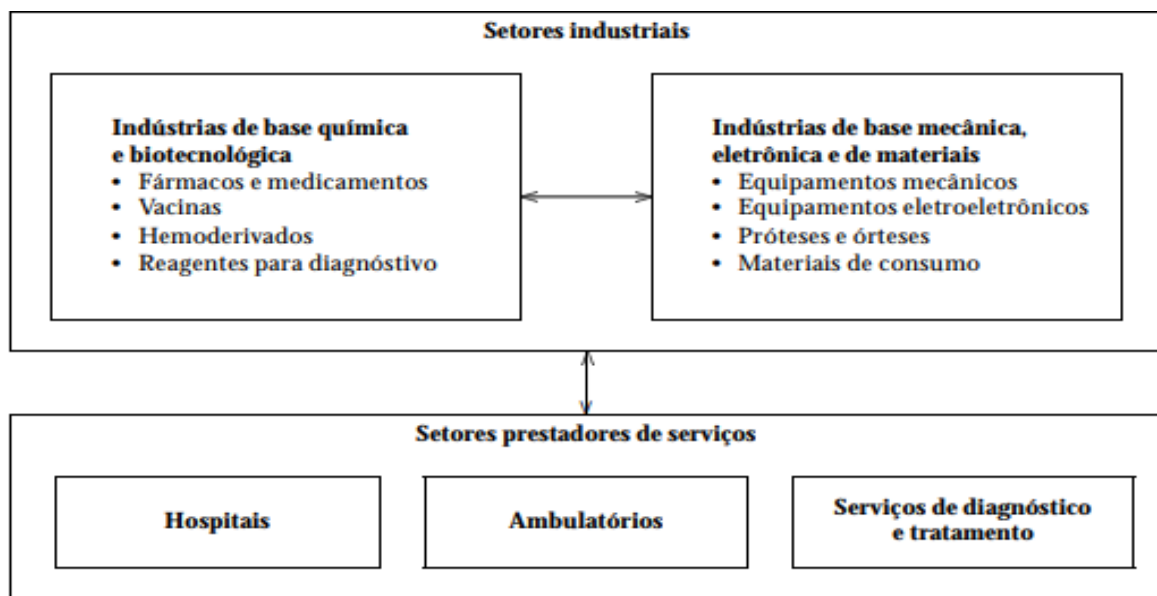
Setores industriais

Indústrias de base química e biotecnológica
• Fármacos e medicamentos
• Vacinas
• Hemoderivados
• Reagentes para diagnóstivo

Indústrias de base mecânica, eletrônica e de materiais
• Equipamentos mecânicos
• Equipamentos eletroeletrônicos
• Próteses e órteses
• Materiais de consumo

Setores prestadores de serviços

Hospitais

Ambulatórios

Serviços de diagnóstico e tratamento